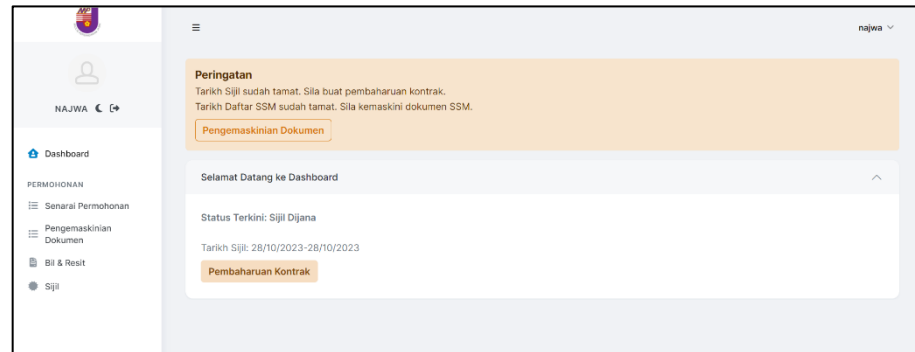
najwa

NAJWA

Dashboard

PERMOHONAN

Senarai Permohonan

Pengemaskinian Dokumen

Bil & Resit

Sijil

Peringatan
Tarikh Sijil sudah tamat. Sila buat pembaharuan kontrak.
Tarikh Daftar SSM sudah tamat. Sila kemaskini dokumen SSM.

Pengemaskinian Dokumen

Selamat Datang ke Dashboard

Status Terkini: Sijil Dijana

Tarikh Sijil: 28/10/2023-28/10/2023

Pembaharuan Kontrak